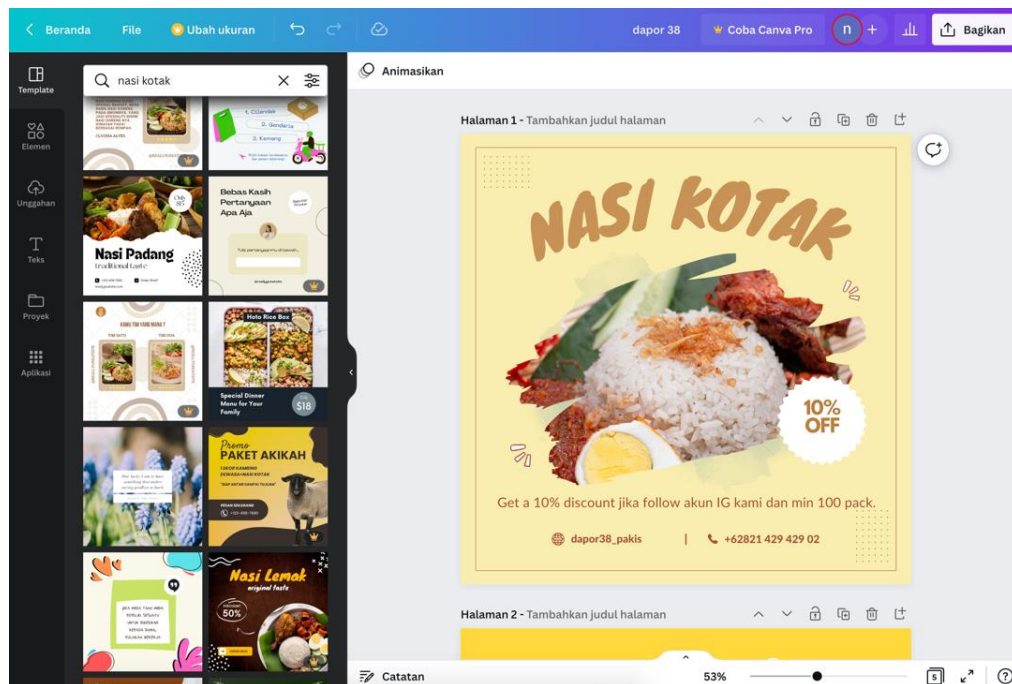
Beranda File Ubah ukuran dapor 38 Coba Canva Pro n + Bagikan

Template
Elemen
Unggahan
Teks
Proyek
Aplikasi

nasi kotak

1. Cilandak
2. Senderia
3. Kemang

Only $17

Nasi Padang
traditional taste

Bebas Kasih Pertanyaan Apa Aja

Hoto Rice Box

Special Dinner Menu for Your Family
$18

Promo
PAKET AKIKAH

Nasi Lemak
original taste
50%

Animasikan

Halaman 1 - Tambahkan judul halaman

NASI KOTAK

10% OFF

Get a 10% discount jika follow akun IG kami dan min 100 pack.

dapor38_pakis | +62821 429 429 02

Halaman 2 - Tambahkan judul halaman

Catatan 53% 5